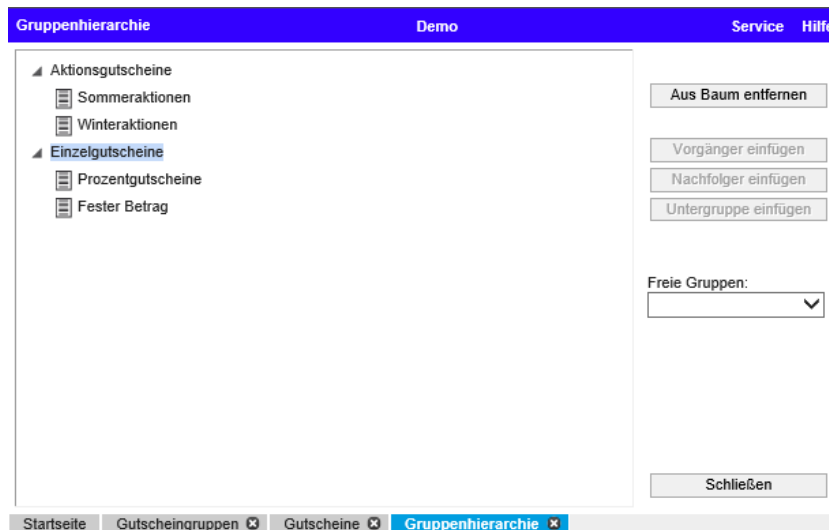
Gruppenhierarchie Demo Service Hilfe

Aktionsgutscheine
Sommeraktionen
Winteraktionen
Einzelgutscheine
Prozentgutscheine
Fester Betrag

Aus Baum entfernen

Vorgänger einfügen
Nachfolger einfügen
Untergruppe einfügen

Freie Gruppen:

Schließen

Startseite Gutscheingruppen Gutscheine Gruppenhierarchie